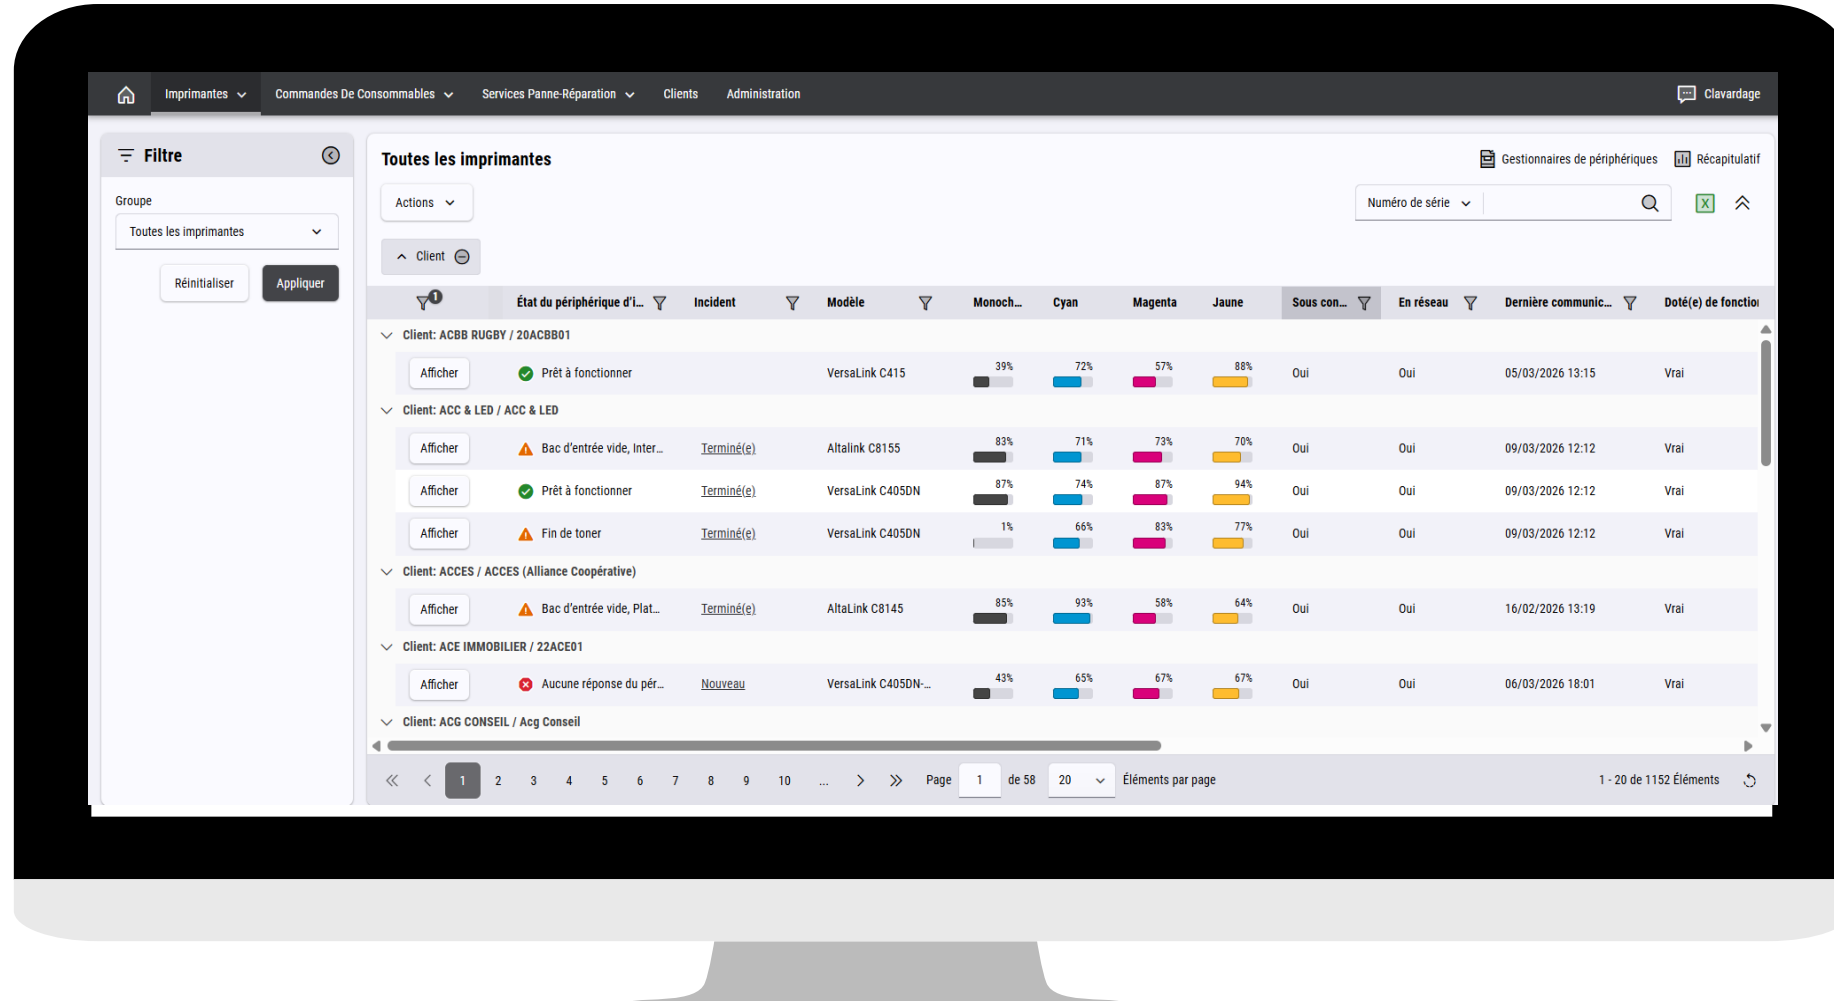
Imprimantes Commandes De Consommables Services Panne-Réparation Clients Administration Clavardage

Filtre

Groupe

Toutes les imprimantes

Réinitialiser Appliquer

Toutes les imprimantes

Gestionnaires de périphériques Récapitulatif

Actions

Numéro de série

Client

| | État du périphérique d'i... | Incident | Modèle | Monoch... | Cyan | Magenta | Jaune | Sous con... | En réseau | Dernière communic... | Doté(e) de fonctio |
|---|---|---|---|---|---|---|---|---|---|---|---|
| Client: ACBB RUGBY / 20ACBB01 | | | | | | | | | | | |
| Afficher | Prêt à fonctionner | | VersaLink C415 | 39% | 72% | 57% | 88% | Oui | Oui | 05/03/2026 13:15 | Vrai |
| Client: ACC & LED / ACC & LED | | | | | | | | | | | |
| Afficher | Bac d'entrée vide, Inter... | Terminé(e) | Altalink C8155 | 83% | 71% | 73% | 70% | Oui | Oui | 09/03/2026 12:12 | Vrai |
| Afficher | Prêt à fonctionner | Terminé(e) | VersaLink C405DN | 87% | 74% | 87% | 94% | Oui | Oui | 09/03/2026 12:12 | Vrai |
| Afficher | Fin de toner | Terminé(e) | VersaLink C405DN | 1% | 66% | 83% | 77% | Oui | Oui | 09/03/2026 12:12 | Vrai |
| Client: ACCES / ACCES (Alliance Coopérative) | | | | | | | | | | | |
| Afficher | Bac d'entrée vide, Plat... | Terminé(e) | AltaLink C8145 | 85% | 93% | 58% | 64% | Oui | Oui | 16/02/2026 13:19 | Vrai |
| Client: ACE IMMOBILIER / 22ACE01 | | | | | | | | | | | |
| Afficher | Aucune réponse du pér... | Nouveau | VersaLink C405DN-... | 43% | 65% | 67% | 67% | Oui | Oui | 06/03/2026 18:01 | Vrai |
| Client: ACG CONSEIL / Acg Conseil | | | | | | | | | | | |

1 2 3 4 5 6 7 8 9 10 ... Page 1 de 58 20 Éléments par page 1 - 20 de 1152 Éléments